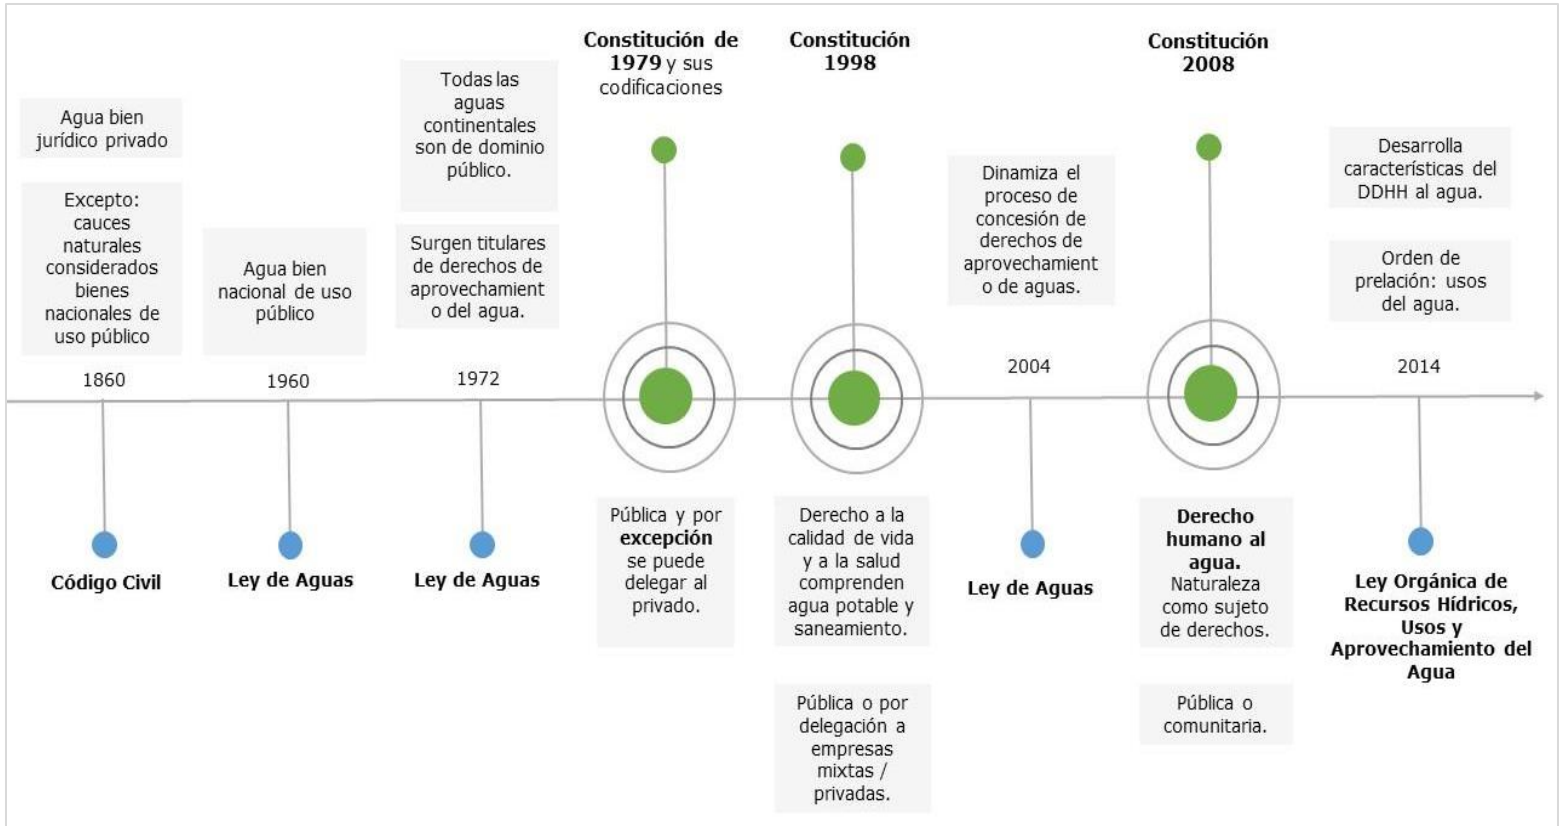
Agua bien jurídico privado

Excepto: cauces naturales considerados bienes nacionales de uso público

1860

Código Civil

Agua bien nacional de uso público

1960

Ley de Aguas

Todas las aguas continentales son de dominio público.

Surgen titulares de derechos de aprovechamiento del agua.

1972

Ley de Aguas

Constitución de 1979 y sus codificaciones

Pública y por excepción se puede delegar al privado.

Constitución 1998

Derecho a la calidad de vida y a la salud comprenden agua potable y saneamiento.

Pública o por delegación a empresas mixtas / privadas.

Dinamiza el proceso de concesión de derechos de aprovechamiento de aguas.

2004

Ley de Aguas

Constitución 2008

Derecho humano al agua. Naturaleza como sujeto de derechos.

Pública o comunitaria.

Desarrolla características del DDHH al agua.

Orden de prelación: usos del agua.

2014

Ley Orgánica de Recursos Hídricos, Usos y Aprovechamiento del Agua